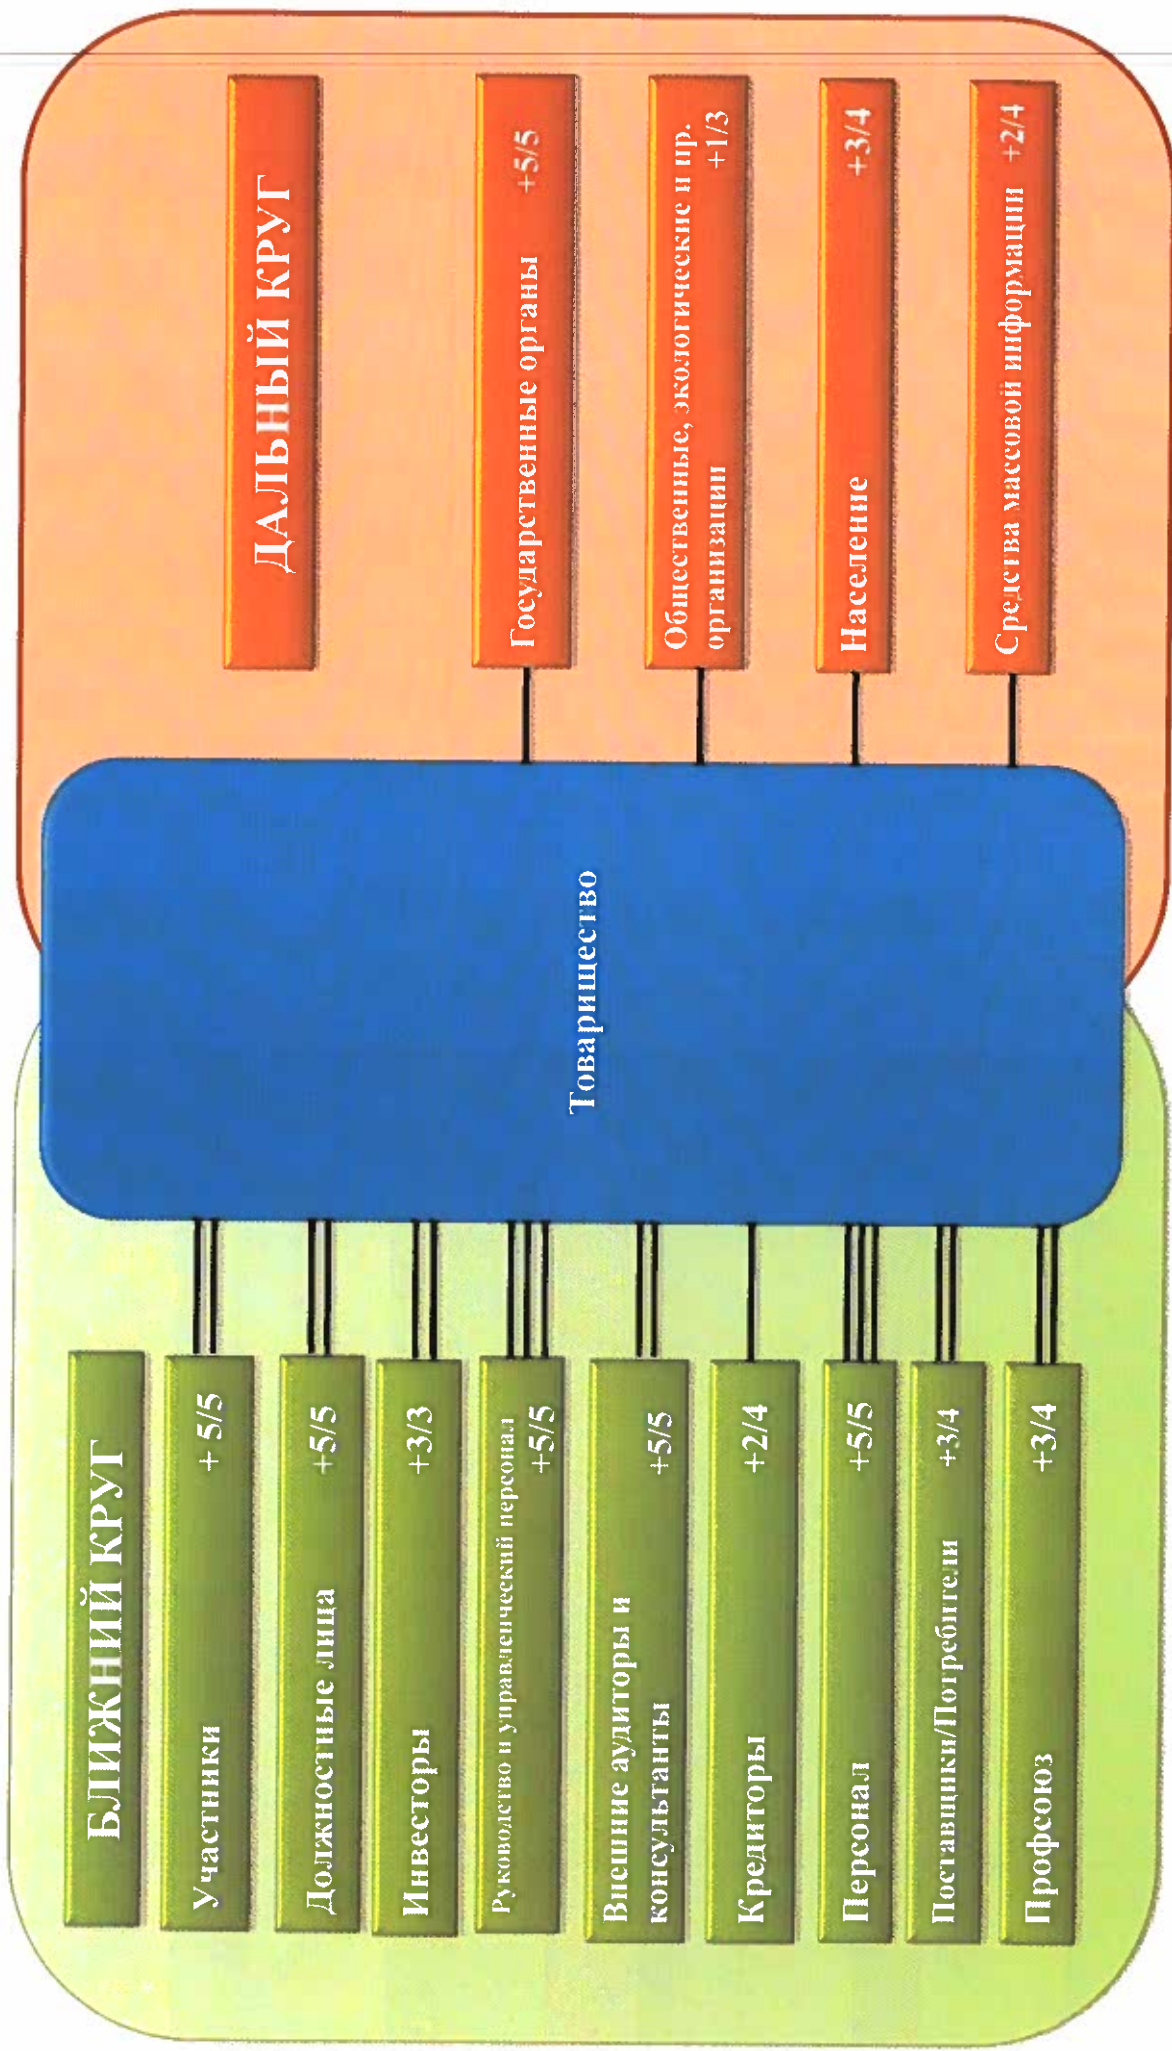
ДАЛЬНЫЙ КРУГ

Государственные органы +5/5

Общественные, экологические и пр. организации +1/3

Население +3/4

Средства массовой информации +2/4

Товарищество

БЛИЖНИЙ КРУГ

Участники + 5/5

Должностные лица +5/5

Инвесторы +3/3

Руководство и управленческий персонал +5/5

Внешние аудиторы и консультанты +5/5

Кредиторы +2/4

Персонал +5/5

Поставщики/Потребители +3/4

Профсоюз +3/4